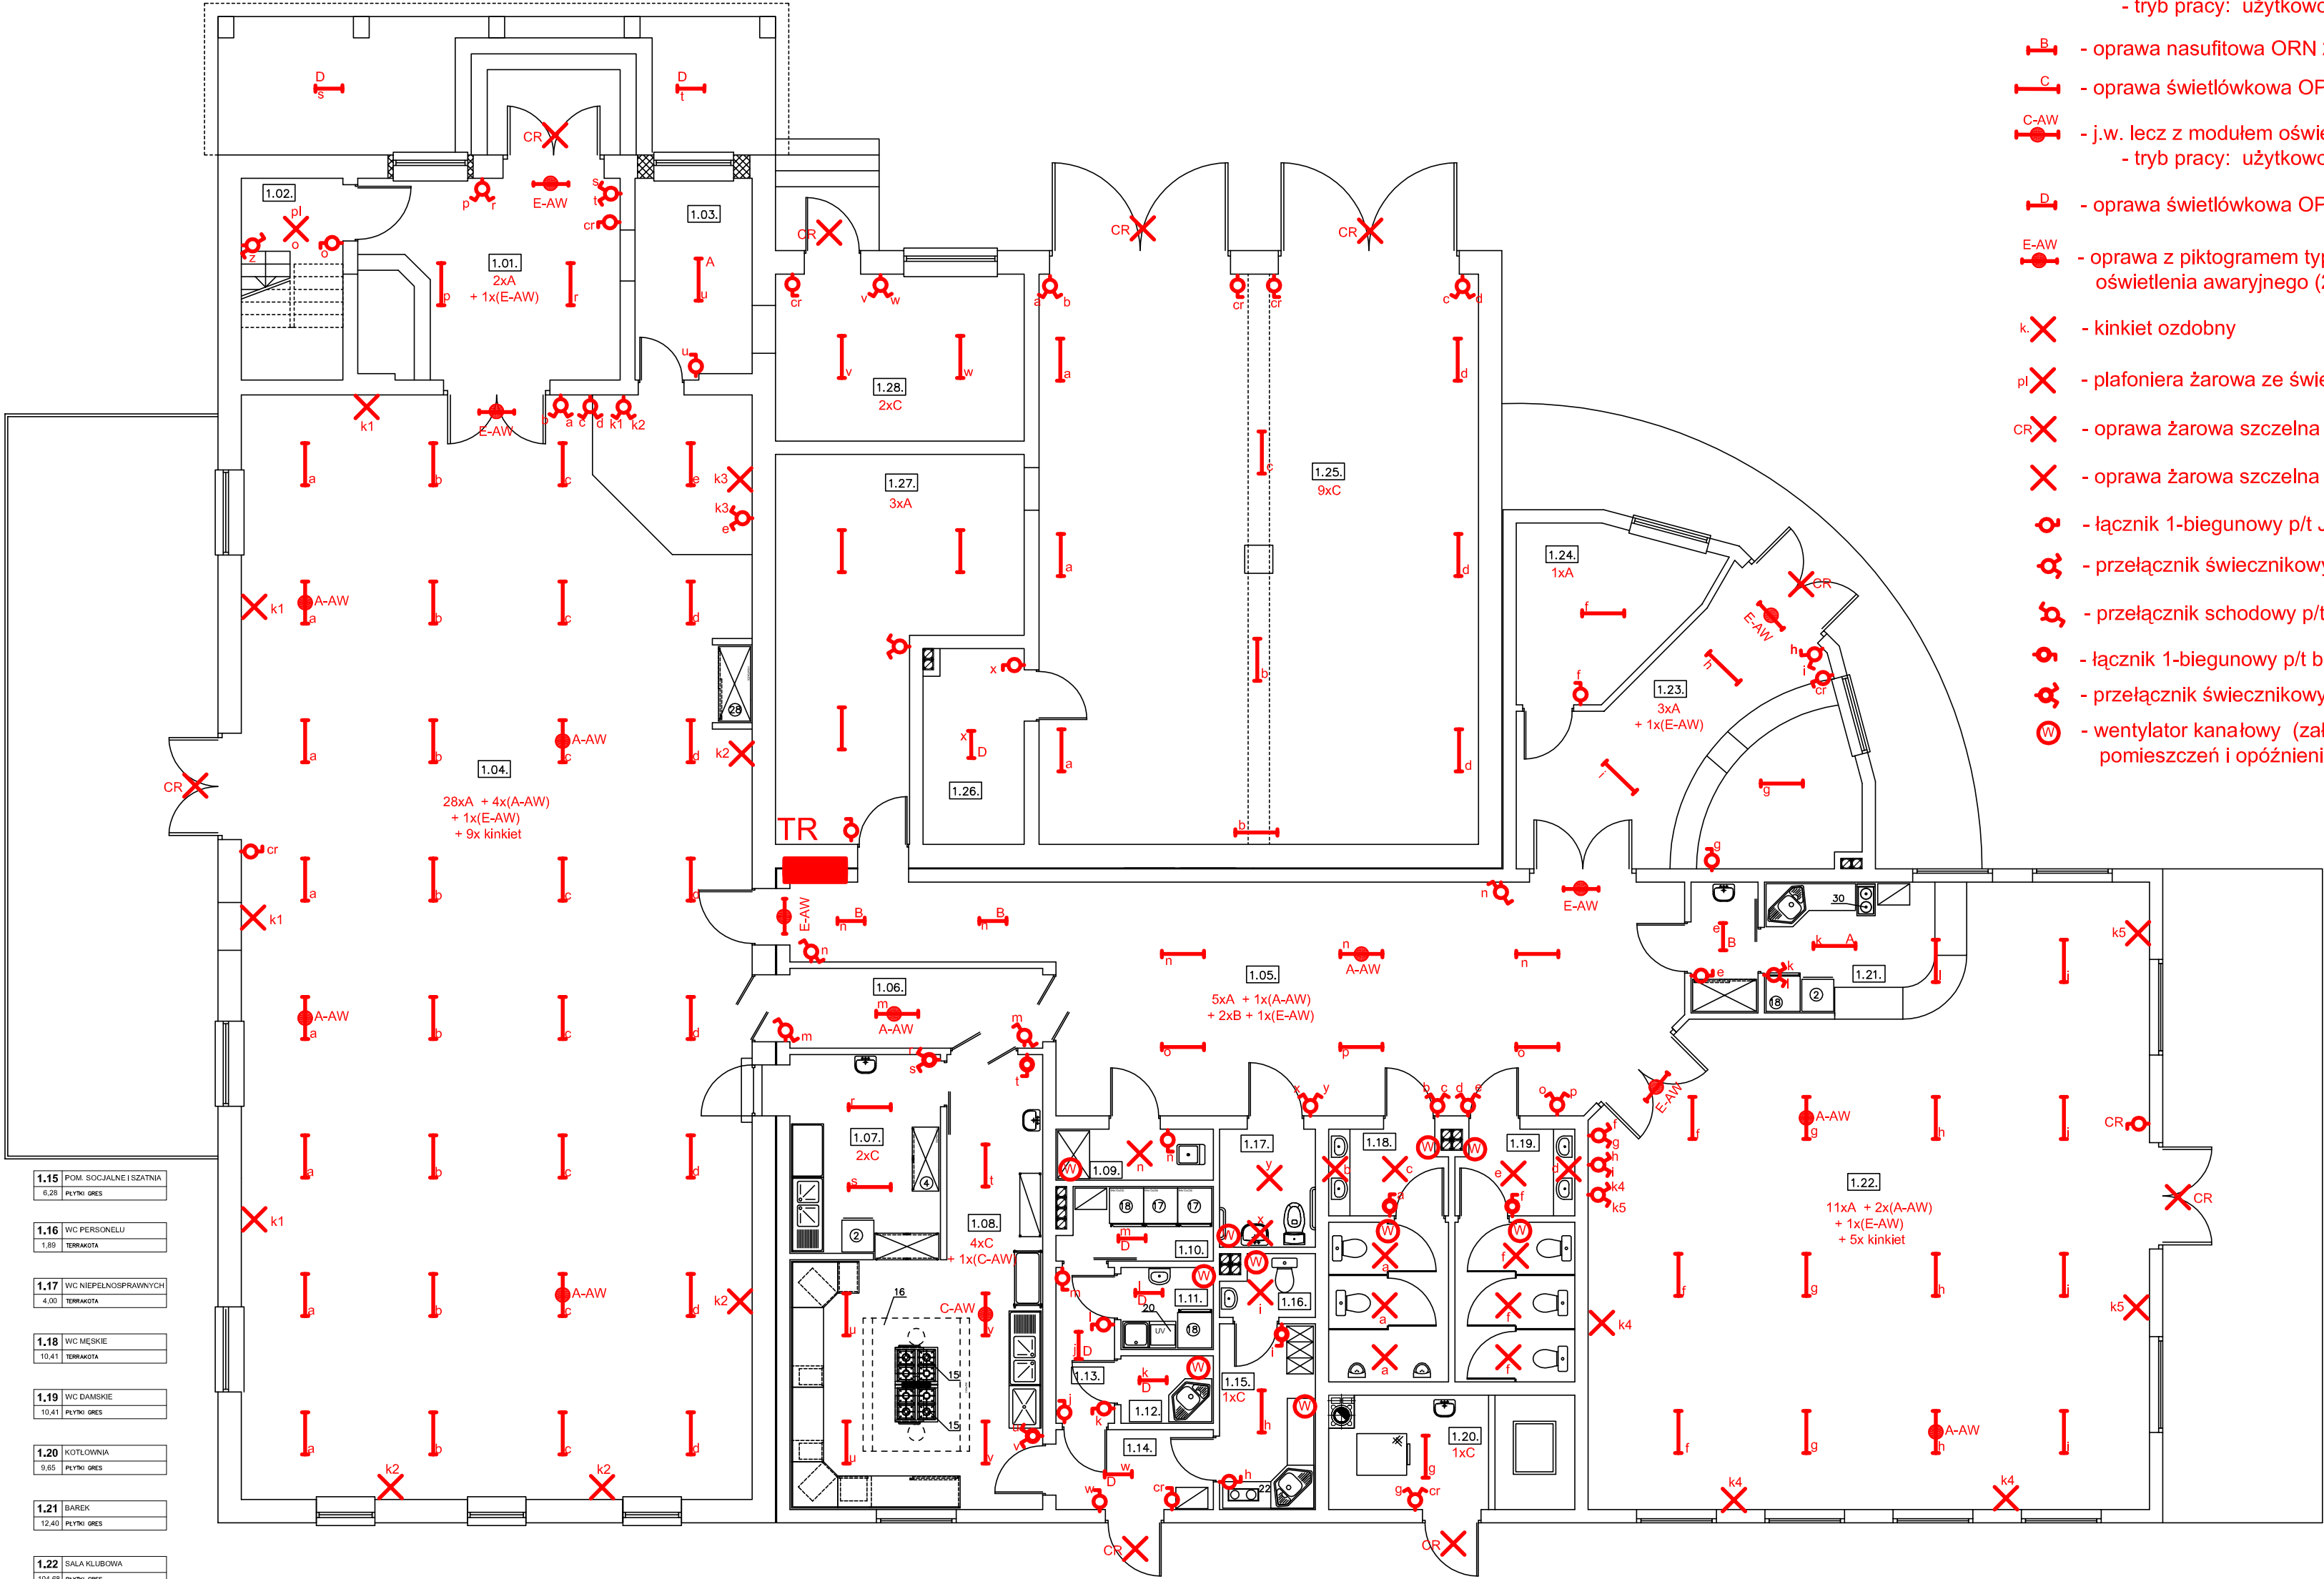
- tryb pracy: użytkow
B - oprawa nasufitowa ORN
C - oprawa świetlówkowa OF
C-AW - j.w. lecz z modułem oświe
- tryb pracy: użytkowo
D - oprawa świetlówkowa OF
E-AW - oprawa z piktogramem ty
oświetlenia awaryjnego (
k. - kinkiet ozdobny
pl - plafoniera żarowa ze świe
CR - oprawa żarowa szczelna
- oprawa żarowa szczelna
- łącznik 1-biegunowy p/t
- przełącznik świecznikow
- przełącznik schodowy p/t
- łącznik 1-biegunowy p/t b
- przełącznik świecznikowy
W - wentylator kanałowy (zal
pomieszczeń i opóźnieni

1.01.
2xA
+ 1x(E-AW)
1.02.
1.03.
1.04.
28xA + 4x(A-AW)
+ 1x(E-AW)
+ 9x kinkiet
1.05.
5xA + 1x(A-AW)
+ 2xB + 1x(E-AW)
1.06.
1.07.
2xC
1.08.
4xC
+ 1x(C-AW)
1.09.
1.10.
1.11.
1.12.
1.13.
1.14.
1.15.
1xC
1.16.
1.17.
1.18.
1.19.
1.20.
1xC
1.21.
1.22.
11xA + 2x(A-AW)
+ 1x(E-AW)
+ 5x kinkiet
1.23.
3xA
+ 1x(E-AW)
1.24.
1xA
1.25.
9xC
1.26.
1.27.
3xA
1.28.
2xC
TR

| 1.15 | POM. SOCJALNE I SZATNIA |
|---|---|
| 6,28 | PŁYTKI GRES |
| 1.16 | WC PERSONELU |
| 1,89 | TERRAKOTA |
| 1.17 | WC NIEPEŁNOSPRAWNYCH |
| 4,00 | TERRAKOTA |
| 1.18 | WC MĘSKIE |
| 10,41 | TERRAKOTA |
| 1.19 | WC DAMSKIE |
| 10,41 | PŁYTKI GRES |
| 1.20 | KOTŁOWNIA |
| 9,65 | PŁYTKI GRES |
| 1.21 | BAREK |
| 12,40 | PŁYTKI GRES |
| 1.22 | SALA KLUBOWA |